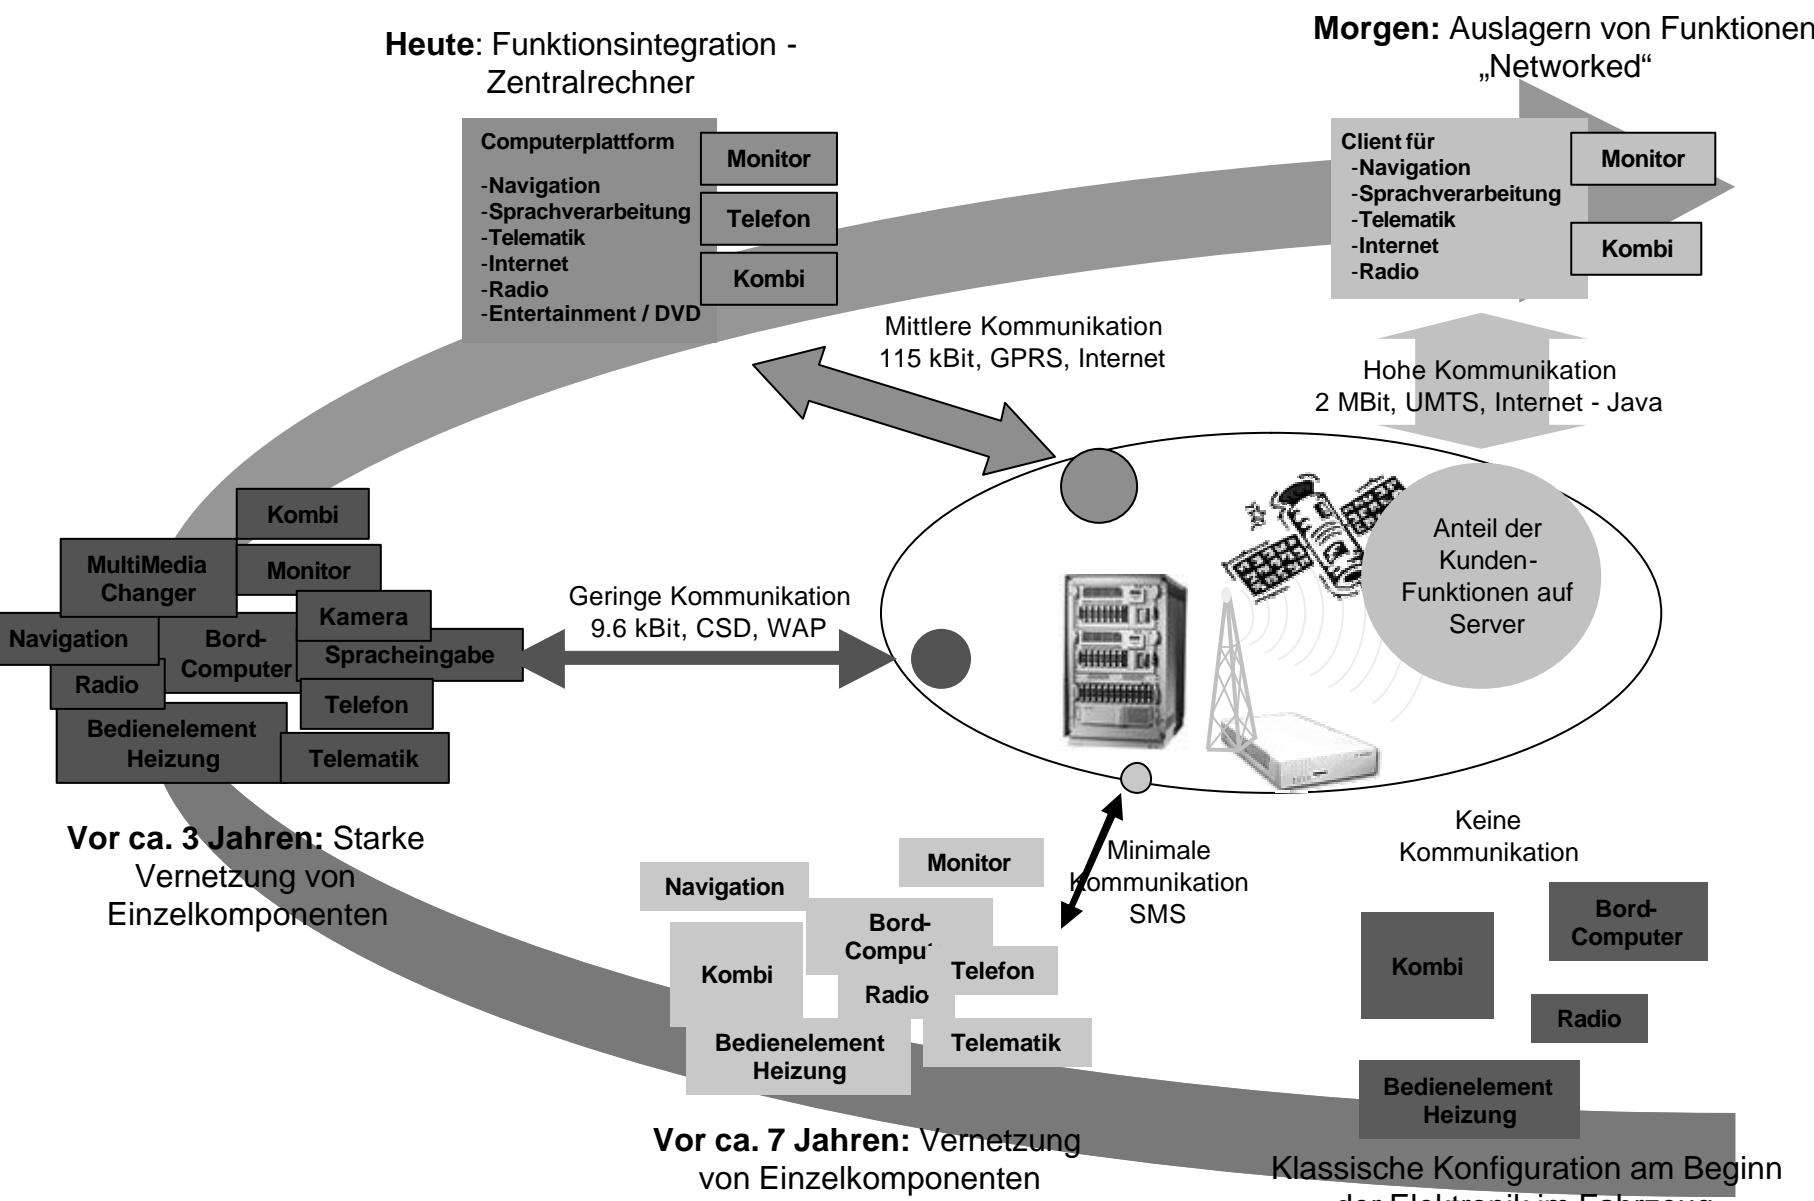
**Heute**: Funktionsintegration - Zentralrechner

**Morgen:** Auslagern von Funktionen „Networked“

Computerplattform
-Navigation
-Sprachverarbeitung
-Telematik
-Internet
-Radio
-Entertainment / DVD

Monitor
Telefon
Kombi

Client für
-Navigation
-Sprachverarbeitung
-Telematik
-Internet
-Radio

Monitor
Kombi

Mittlere Kommunikation
115 kBit, GPRS, Internet

Hohe Kommunikation
2 MBit, UMTS, Internet - Java

Kombi
MultiMedia Changer
Monitor
Kamera
Navigation
Bord-Computer
Spracheingabe
Radio
Telefon
Bedienelement Heizung
Telematik

Geringe Kommunikation
9.6 kBit, CSD, WAP

Anteil der Kunden-Funktionen auf Server

**Vor ca. 3 Jahren:** Starke Vernetzung von Einzelkomponenten

Monitor
Navigation
Bord-Compu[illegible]
Kombi
Telefon
Radio
Bedienelement Heizung
Telematik

Minimale Kommunikation SMS

Keine Kommunikation

Bord-Computer
Kombi
Radio
Bedienelement Heizung

**Vor ca. 7 Jahren:** Vernetzung von Einzelkomponenten

Klassische Konfiguration am Beginn der Elektronik im Fahrzeug